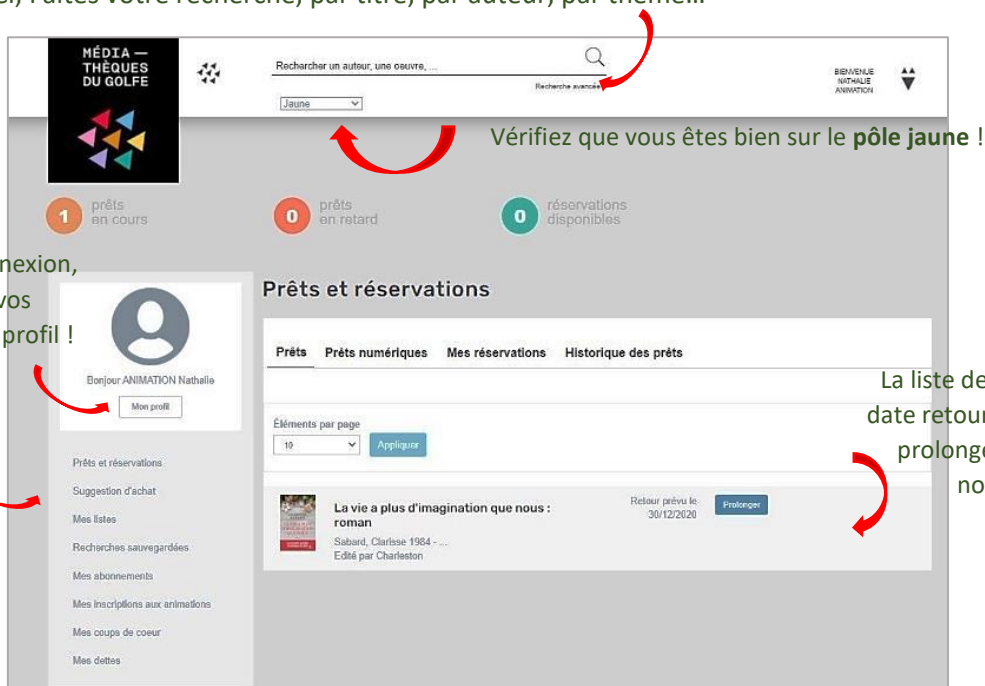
s, Faites votre recherche, par titre, par auteur, par thème...

MÉDIA — THÈQUES DU GOLFE

Rechercher un auteur, une oeuvre, ...

Recherche avancée

Jaune

BIENVENUE NATHALIE ANIMATION

Vérifiez que vous êtes bien sur le **pôle jaune** !

1 prêts en cours

0 prêts en retard

0 réservations disponibles

nexion, vos profil !

Bonjour ANIMATION Nathalie

Mon profil

Prêts et réservations

Suggestion d'achat

Mes listes

Recherches sauvegardées

Mes abonnements

Mes inscriptions aux animations

Mes coups de coeur

Mes dettes

Prêts et réservations

Prêts | Prêts numériques | Mes réservations | Historique des prêts

Éléments par page

10

Appliquer

La vie a plus d'imagination que nous : roman

Sabard, Clarisse 1984 - ...

Edité par Charleston

Retour prévu le 30/12/2020

Prolonger

La liste de date retour prolonge no